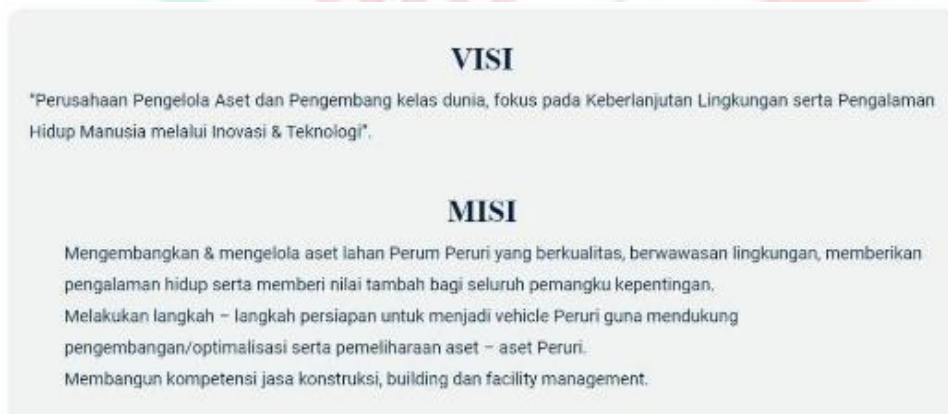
VISI

"Perusahaan Pengelola Aset dan Pengembang kelas dunia, fokus pada Keberlanjutan Lingkungan serta Pengalaman Hidup Manusia melalui Inovasi & Teknologi".

MISI

Mengembangkan & mengelola aset lahan Perum Peruri yang berkualitas, berwawasan lingkungan, memberikan pengalaman hidup serta memberi nilai tambah bagi seluruh pemangku kepentingan.

Melakukan langkah – langkah persiapan untuk menjadi vehicle Peruri guna mendukung pengembangan/optimalisasi serta pemeliharaan aset – aset Peruri.

Membangun kompetensi jasa konstruksi, building dan facility management.